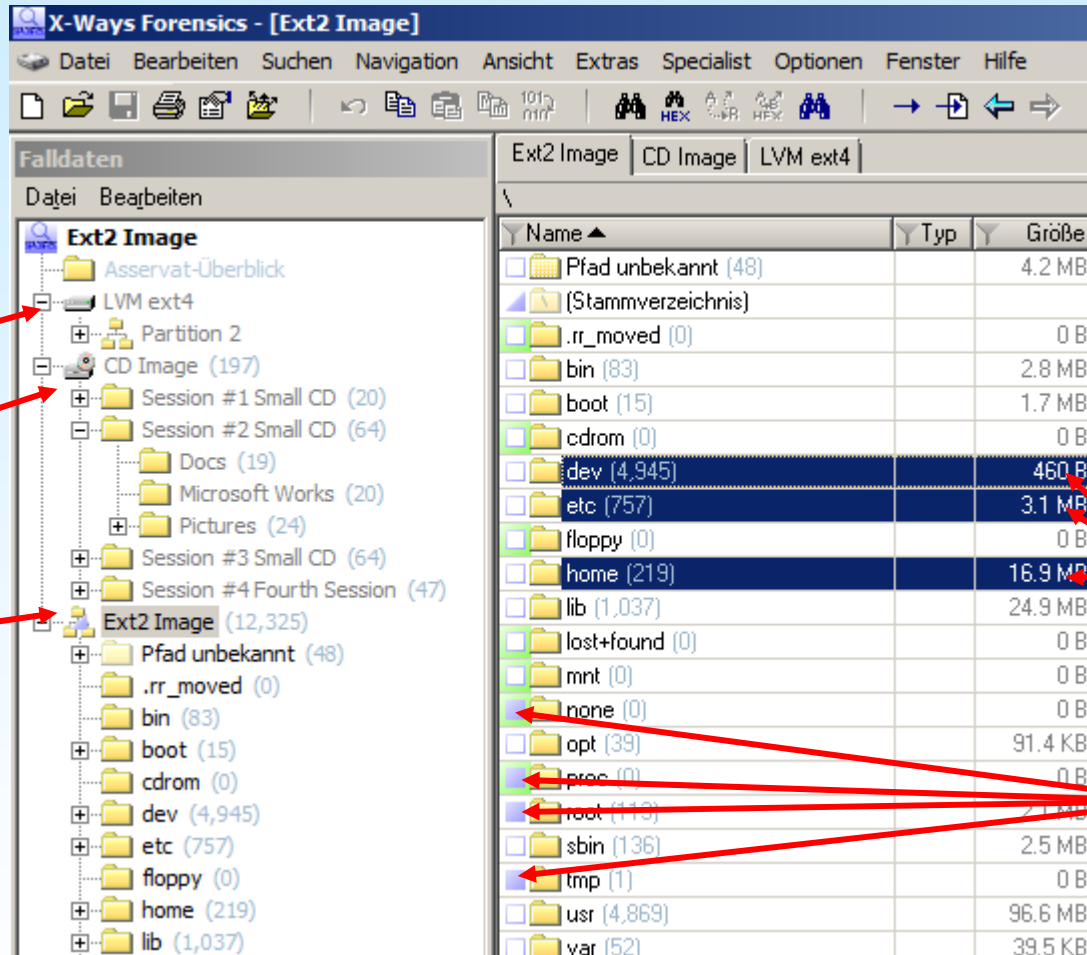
X-Ways Forensics - [Ext2 Image]

Datei Bearbeiten Suchen Navigation Ansicht Extras Specialist Optionen Fenster Hilfe

Falldaten

Datei Bearbeiten

Ext2 Image
Asservat-Überblick
LVM ext4
Partition 2
CD Image (197)
Session #1 Small CD (20)
Session #2 Small CD (64)
Docs (19)
Microsoft Works (20)
Pictures (24)
Session #3 Small CD (64)
Session #4 Fourth Session (47)
Ext2 Image (12,325)
Pfad unbekannt (48)
.rr_moved (0)
bin (83)
boot (15)
cdrom (0)
dev (4,945)
etc (757)
floppy (0)
home (219)
lib (1,037)

Ext2 Image | CD Image | LVM ext4

\

| Name | Typ | Größe |
|---|---|---|
| Pfad unbekannt (48) | | 4.2 MB |
| (Stammverzeichnis) | | |
| .rr_moved (0) | | 0 B |
| bin (83) | | 2.8 MB |
| boot (15) | | 1.7 MB |
| cdrom (0) | | 0 B |
| dev (4,945) | | 460 B |
| etc (757) | | 3.1 MB |
| floppy (0) | | 0 B |
| home (219) | | 16.9 MB |
| lib (1,037) | | 24.9 MB |
| lost+found (0) | | 0 B |
| mnt (0) | | 0 B |
| none (0) | | 0 B |
| opt (39) | | 91.4 KB |
| proc (0) | | 0 B |
| root (113) | | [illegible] |
| sbin (136) | | 2.5 MB |
| tmp (1) | | 0 B |
| usr (4,869) | | 96.6 MB |
| var (52) | | 39.5 KB |